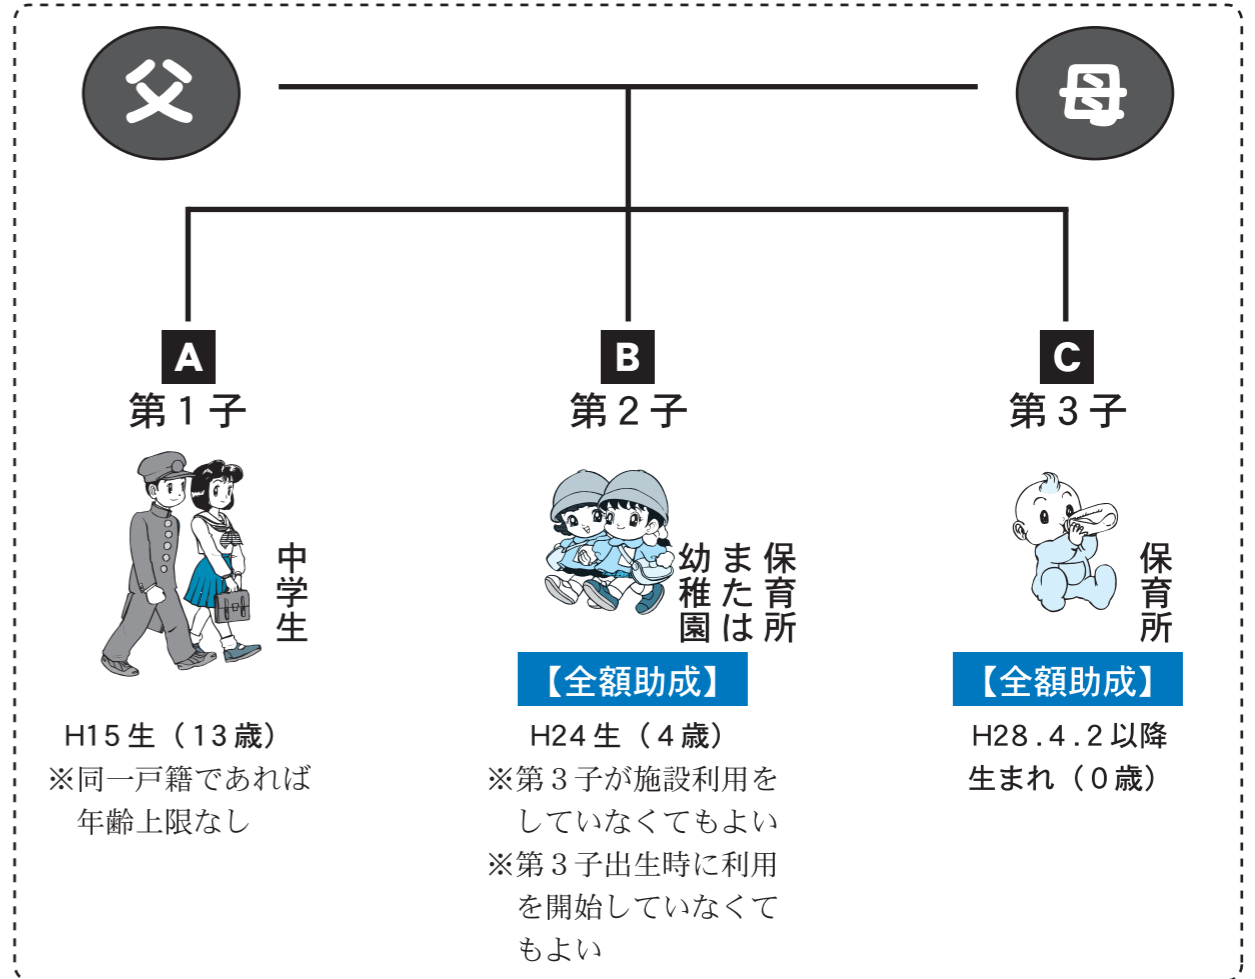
父

母

A
第１子

中学生

H15生（13歳）
※同一戸籍であれば年齢上限なし

B
第２子

保育所または幼稚園

【全額助成】

H24生（４歳）
※第３子が施設利用をしていなくてもよい
※第３子出生時に利用を開始していなくてもよい

C
第３子

保育所

【全額助成】

H28.4.2以降生まれ（０歳）